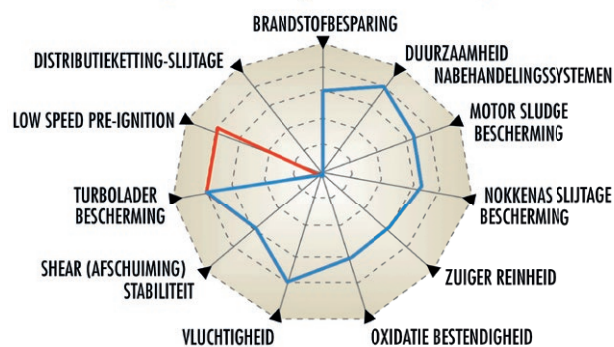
BRANDSTOFBESPARING
DUURZAAMHEID NABEHANDELINGSSYSTEMEN
MOTOR SLUDGE BESCHERMING
NOKKENAS SLIJTAGE BESCHERMING
ZUIGER REINHEID
OXIDATIE BESTENDIGHEID
VLUCHTIGHEID
SHEAR (AFSCHUIMING) STABILITEIT
TURBOLADER BESCHERMING
LOW SPEED PRE-IGNITION
DISTRIBUTIEKETTING-SLIJTAGE